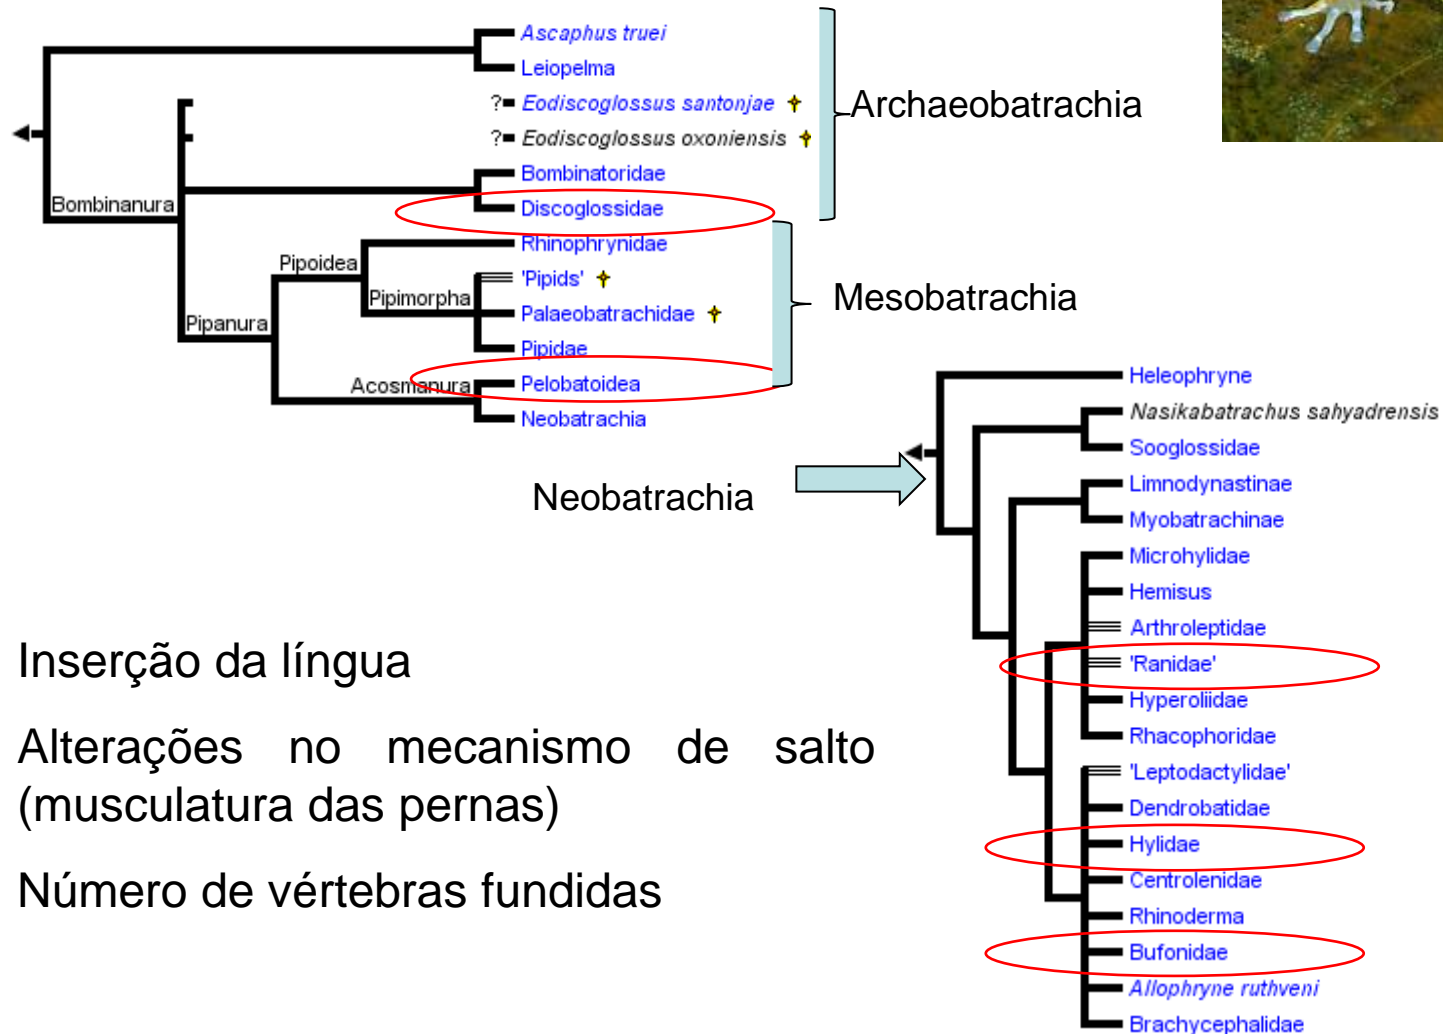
Ascaphus truei
Leiopelma
?Eodiscoglossus santonjae †
?Eodiscoglossus oxoniensis †
Bombinatoridae
Discoglossidae
Archaeobatrachia
Bombinanura
Rhinophrynidae
'Pipids' †
Palaeobatrachidae †
Pipidae
Pelobatoidea
Neobatrachia
Pipoidea
Pipimorpha
Pipanura
Acosmanura
Mesobatrachia

Neobatrachia

Heleophryne
Nasikabatrachus sahyadrensis
Sooglossidae
Limnodynastinae
Myobatrachinae
Microhylidae
Hemisus
Arthroleptidae
'Ranidae'
Hyperoliidae
Rhacophoridae
'Leptodactylidae'
Dendrobatidae
Hylidae
Centrolenidae
Rhinoderma
Bufonidae
Allophryne ruthveni
Brachycephalidae

Inserção da língua

Alterações no mecanismo de salto (musculatura das pernas)

Número de vértebras fundidas